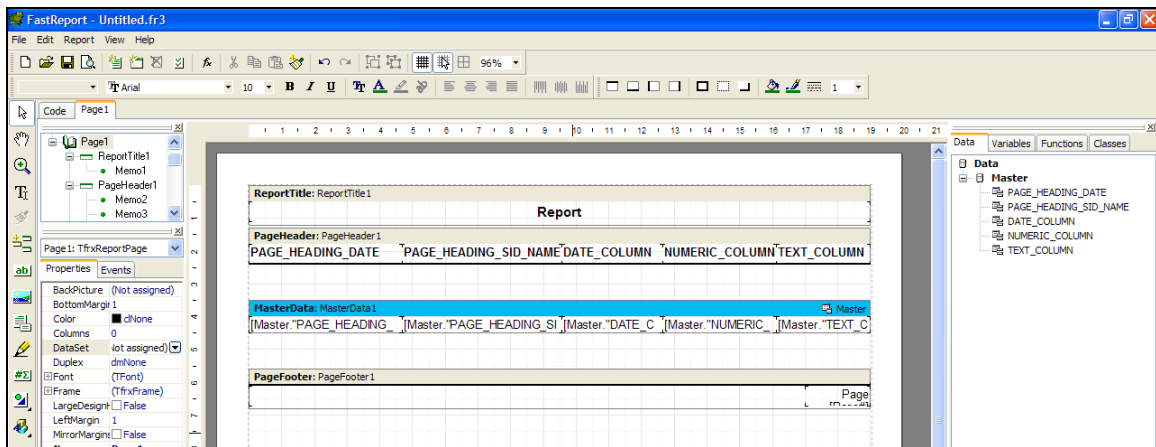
FastReport - Untitled.fr3

File Edit Report View Help

96%

Arial 10 B I U

1

Code Page1

Page1
ReportTitle1
Memo1
PageHeader1
Memo2
Memo3

Page1: TfrxReportPage

Properties Events

| | |
|---|---|
| BackPicture | (Not assigned) |
| BottomMargin | 1 |
| Color | clNone |
| Columns | 0 |
| DataSet | Not assigned) |
| Duplex | dmNone |
| Font | (TFont) |
| Frame | (TfrxFrame) |
| LargeDesign | False |
| LeftMargin | 1 |
| MirrorMargins | False |

1 2 3 4 5 6 7 8 9 10 11 12 13 14 15 16 17 18 19 20 21

ReportTitle: ReportTitle1

Report

PageHeader: PageHeader1

PAGE_HEADING_DATE PAGE_HEADING_SID_NAME DATE_COLUMN NUMERIC_COLUMN TEXT_COLUMN

MasterData: MasterData1 Master

[Master."PAGE_HEADING_ [Master."PAGE_HEADING_SI [Master."DATE_C [Master."NUMERIC_ [Master."TEXT_C

PageFooter: PageFooter1

Page

Data Variables Functions Classes

Data
Master
PAGE_HEADING_DATE
PAGE_HEADING_SID_NAME
DATE_COLUMN
NUMERIC_COLUMN
TEXT_COLUMN